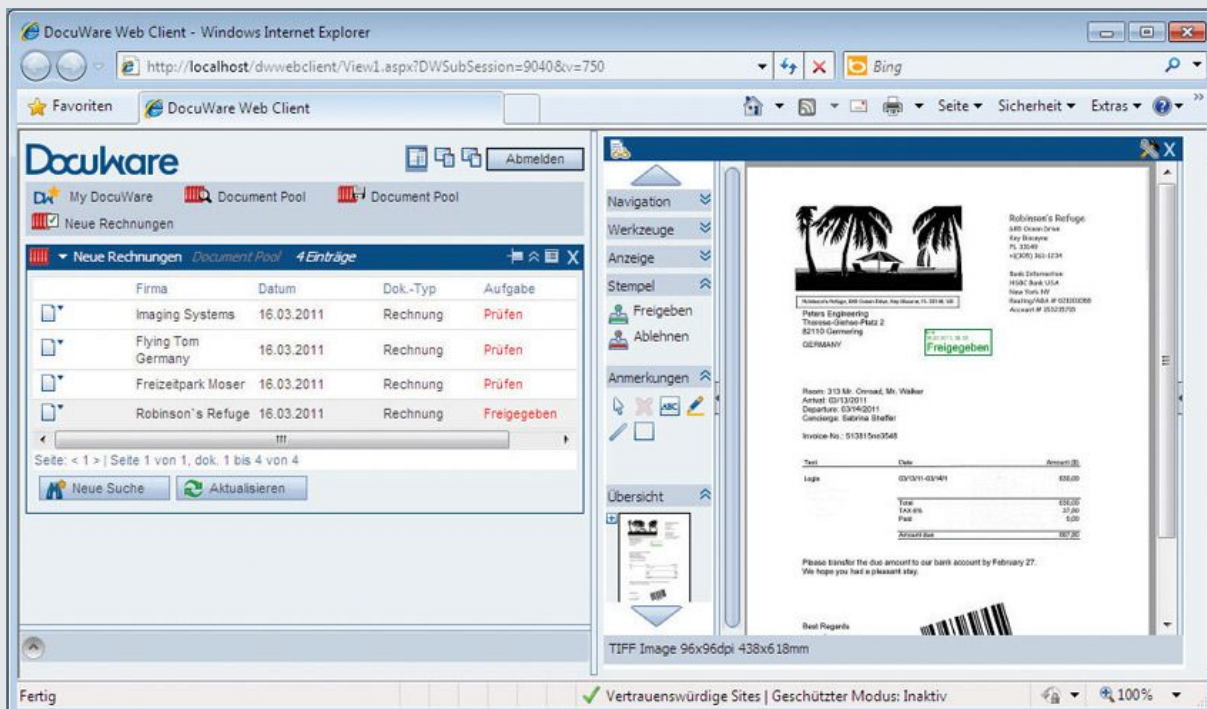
DocuWare Web Client - Windows Internet Explorer

http://localhost/dwwebclient/View1.aspx?DWSubSession=9040&v=750

Bing

Favoriten

DocuWare Web Client

Seite ▾ Sicherheit ▾ Extras ▾

DocuWare

Abmelden

My DocuWare

Document Pool

Document Pool

Neue Rechnungen

Neue Rechnungen Document Pool 4 Einträge

| | Firma | Datum | Dok.-Typ | Aufgabe |
|---|---|---|---|---|
| | Imaging Systems | 16.03.2011 | Rechnung | Prüfen |
| | Flying Tom Germany | 16.03.2011 | Rechnung | Prüfen |
| | Freizeitpark Moser | 16.03.2011 | Rechnung | Prüfen |
| | Robinson's Refuge | 16.03.2011 | Rechnung | Freigegeben |

Seite: < 1 > | Seite 1 von 1, dok. 1 bis 4 von 4

Neue Suche

Aktualisieren

Navigation

Werkzeuge

Anzeige

Stempel

Freigeben

Ablehnen

Anmerkungen

Übersicht

Robinson's Refuge
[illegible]

Peters Engineering
Therese-Giehse-Platz 2
82110 Germering
GERMANY

Freigegeben

Room: 313 Mr. Conrad, Mr. Walker
Arrival: 03/13/2011
Departure: 03/14/2011
Concierge: Sabrina Sheffer

Invoice-No.: 513815ne3548

Text Date Amount
Logis 03/13/11-03/14/11 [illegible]

Total
TAX
Paid

Amount due

Please transfer the due amount to our bank account by February 27.
We hope you had a pleasant stay.

Best Regards

TIFF Image 96x96dpi 438x618mm

Fertig

Vertrauenswürdige Sites | Geschützter Modus: Inaktiv

100%